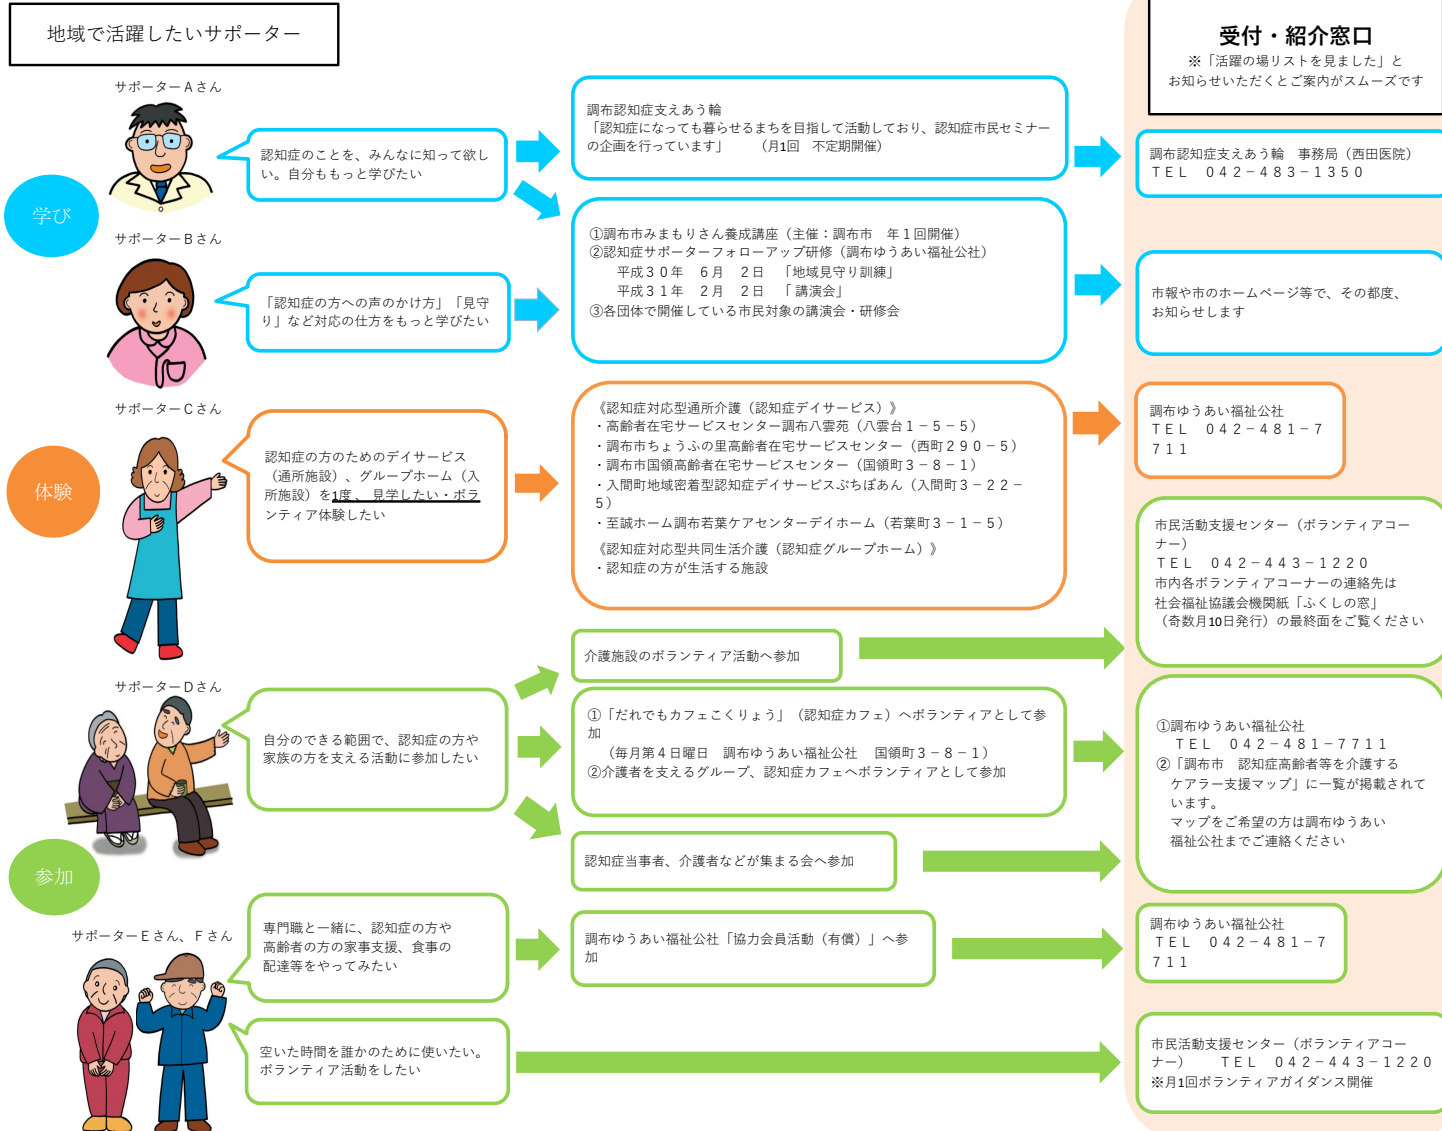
地域で活躍したいサポーター

受付・紹介窓口
※「活躍の場リストを見ました」とお知らせいただくとご案内がスムーズです

学び

サポーターAさん

認知症のことを、みんなに知って欲しい。自分ももっと学びたい

調布認知症支えあう輪
「認知症になっても暮らせるまちを目指して活動しており、認知症市民セミナーの企画を行っています」　（月1回　不定期開催）

調布認知症支えあう輪　事務局（西田医院）
ＴＥＬ　０４２－４８３－１３５０

サポーターBさん

「認知症の方への声のかけ方」「見守り」など対応の仕方をもっと学びたい

①調布市みまもりさん養成講座（主催：調布市　年１回開催）
②認知症サポーターフォローアップ研修（調布ゆうあい福祉公社）
平成３０年　６月　２日　「地域見守り訓練」
平成３１年　２月　２日　「講演会」
③各団体で開催している市民対象の講演会・研修会

市報や市のホームページ等で、その都度、お知らせします

体験

サポーターCさん

認知症の方のためのデイサービス（通所施設）、グループホーム（入所施設）を1度、見学したい・ボランティア体験したい

《認知症対応型通所介護（認知症デイサービス）》
・高齢者在宅サービスセンター調布八雲苑（八雲台１－５－５）
・調布市ちょうふの里高齢者在宅サービスセンター（西町２９０－５）
・調布市国領高齢者在宅サービスセンター（国領町３－８－１）
・入間町地域密着型認知症デイサービスぷちぱあん（入間町３－２２－５）
・至誠ホーム調布若葉ケアセンターデイホーム（若葉町３－１－５）
《認知症対応型共同生活介護（認知症グループホーム）》
・認知症の方が生活する施設

調布ゆうあい福祉公社
ＴＥＬ　０４２－４８１－７７１１

市民活動支援センター（ボランティアコーナー）
ＴＥＬ　０４２－４４３－１２２０
市内各ボランティアコーナーの連絡先は社会福祉協議会機関紙「ふくしの窓」（奇数月10日発行）の最終面をご覧ください

参加

サポーターDさん

自分のできる範囲で、認知症の方や家族の方を支える活動に参加したい

介護施設のボランティア活動へ参加

①「だれでもカフェこくりょう」（認知症カフェ）へボランティアとして参加
（毎月第４日曜日　調布ゆうあい福祉公社　国領町３－８－１）
②介護者を支えるグループ、認知症カフェへボランティアとして参加

①調布ゆうあい福祉公社
ＴＥＬ　０４２－４８１－７７１１
②「調布市　認知症高齢者等を介護するケアラー支援マップ」に一覧が掲載されています。
マップをご希望の方は調布ゆうあい福祉公社までご連絡ください

認知症当事者、介護者などが集まる会へ参加

サポーターEさん、Fさん

専門職と一緒に、認知症の方や高齢者の方の家事支援、食事の配達等をやってみたい

調布ゆうあい福祉公社「協力会員活動（有償）」へ参加

調布ゆうあい福祉公社
ＴＥＬ　０４２－４８１－７７１１

空いた時間を誰かのために使いたい。ボランティア活動をしたい

市民活動支援センター（ボランティアコーナー）　ＴＥＬ　０４２－４４３－１２２０
※月1回ボランティアガイダンス開催